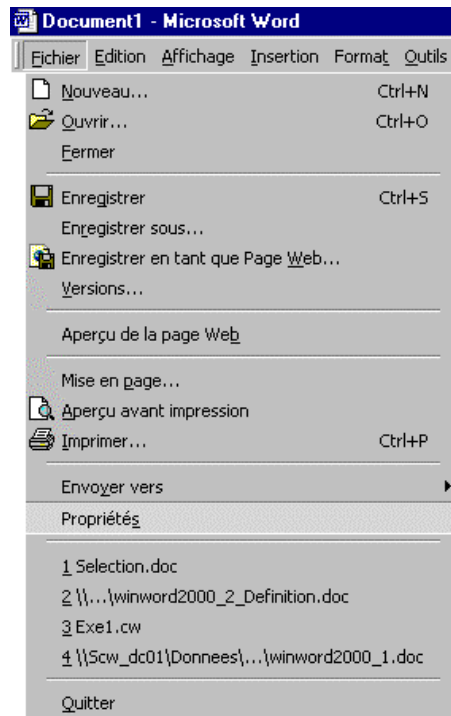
Document1 - Microsoft Word

Fichier Edition Affichage Insertion Format Outils

Nouveau... Ctrl+N
Ouvrir... Ctrl+O
Fermer

Enregistrer Ctrl+S
Enregistrer sous...
Enregistrer en tant que Page Web...
Versions...

Aperçu de la page Web

Mise en page...
Aperçu avant impression
Imprimer... Ctrl+P

Envoyer vers
Propriétés

1 Selection.doc
2 \\...\winword2000_2_Definition.doc
3 Exe1.cw
4 \\Scw_dc01\Donnees\...\winword2000_1.doc

Quitter